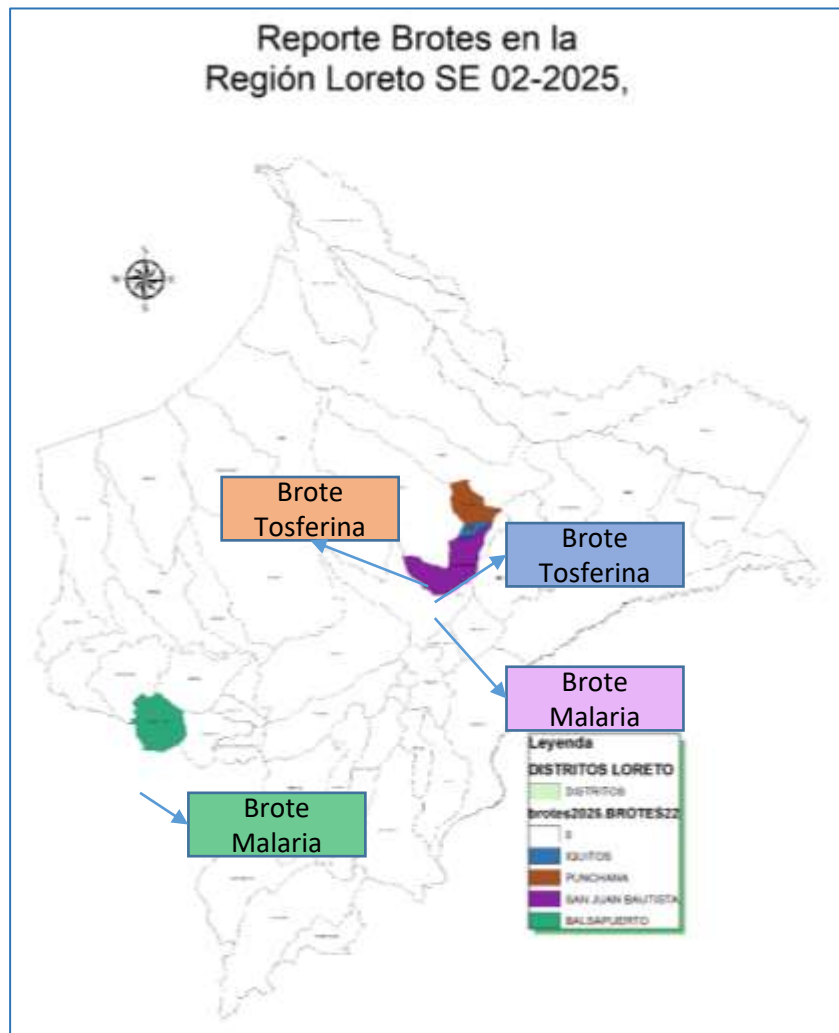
Reporte Brotes en la
Región Loreto SE 02-2025,

Brote Tosferina

Brote Tosferina

Brote Malaria

Brote Malaria

Leyenda
DISTRITOS LORETO
DISTRITOS
brotes2025.BROTES22
0
IQUITOS
PUNCHANA
SAN JUAN BAUTISTA
BALSAPUERTO